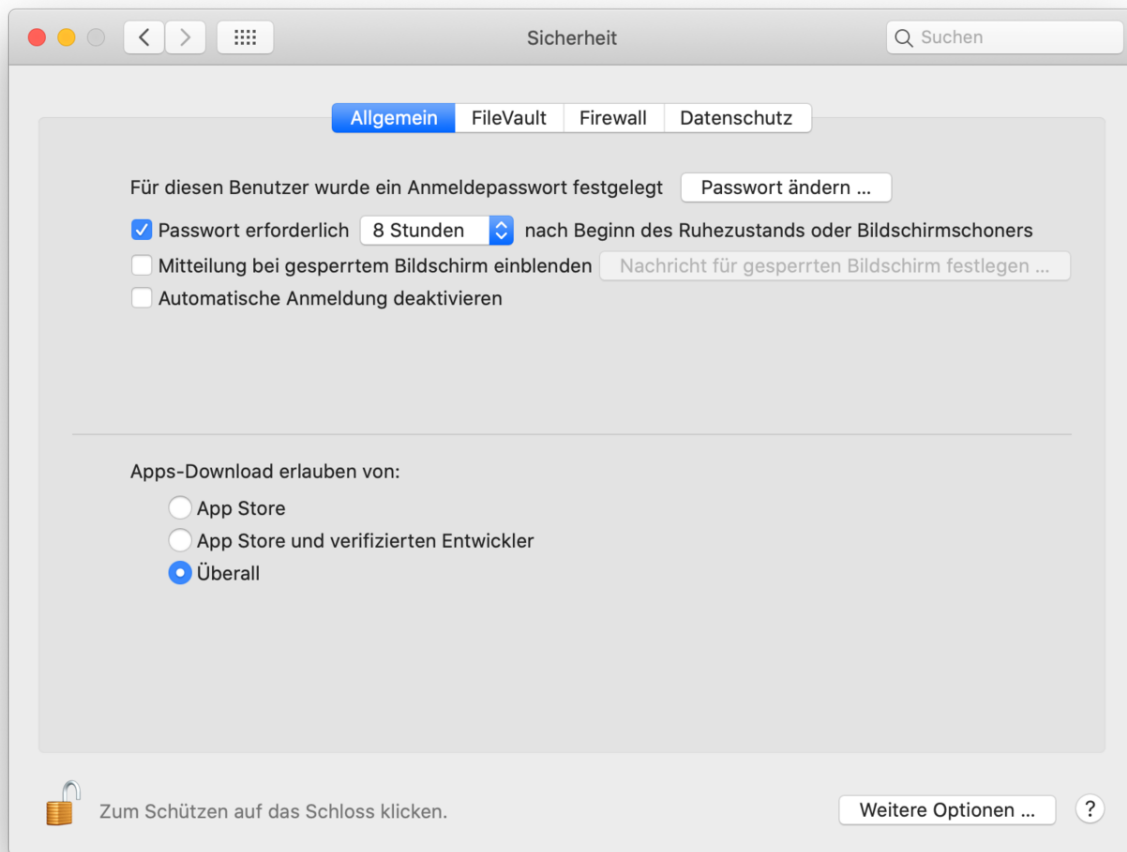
Sicherheit

Suchen

Allgemein FileVault Firewall Datenschutz

Für diesen Benutzer wurde ein Anmeldepasswort festgelegt Passwort ändern ...

Passwort erforderlich 8 Stunden nach Beginn des Ruhezustands oder Bildschirmschoners

Mitteilung bei gesperrtem Bildschirm einblenden Nachricht für gesperrten Bildschirm festlegen ...

Automatische Anmeldung deaktivieren

Apps-Download erlauben von:

App Store

App Store und verifizierten Entwickler

Überall

Zum Schützen auf das Schloss klicken.

Weitere Optionen ...

?